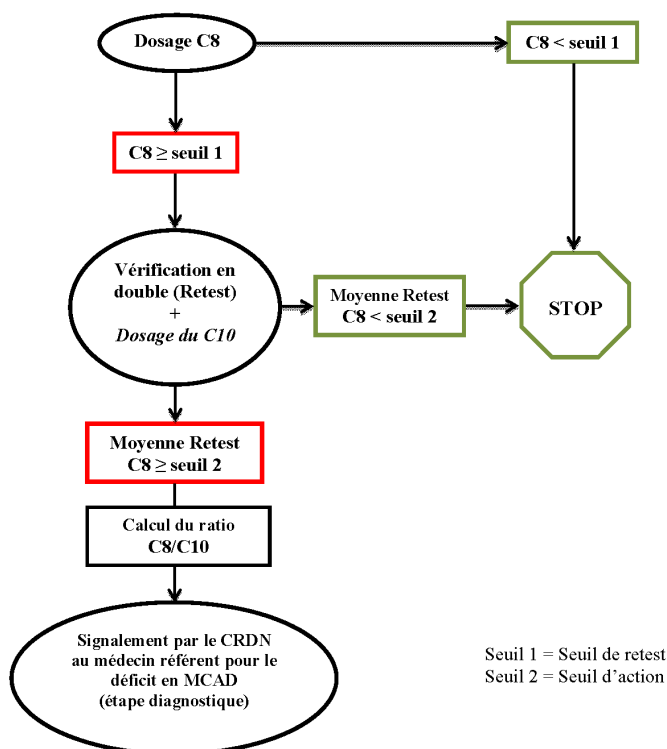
Dosage C8

C8 < seuil 1

C8 ≥ seuil 1

Vérification en double (Retest)
+
*Dosage du C10*

Moyenne Retest
C8 < seuil 2

STOP

Moyenne Retest
C8 ≥ seuil 2

Calcul du ratio
C8/C10

Signalement par le CRDN au médecin référent pour le déficit en MCAD
(étape diagnostique)

Seuil 1 = Seuil de retest
Seuil 2 = Seuil d'action